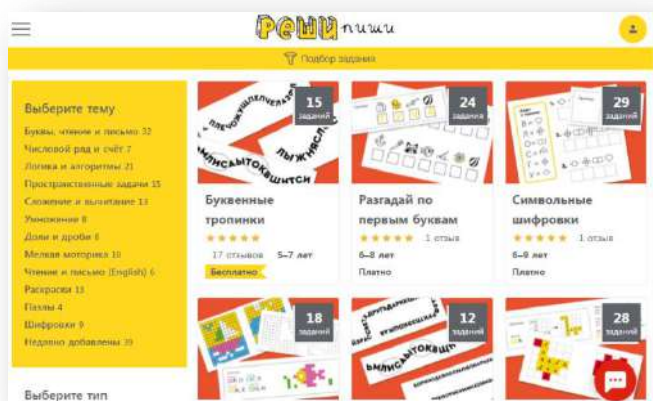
РЕШИ пиши

Подбор задания

Выберите тему
Буквы, чтение и письмо 32
Числовой ряд и счёт 7
Логика и алгоритмы 21
Пространственные задачи 15
Сложение и вычитание 13
Умножение 8
Доли и дроби 6
Мелкая моторика 10
Чтение и письмо (English) 6
Раскраски 13
Пазлы 4
Шифровки 9
Недавно добавлены 39

Выберите тип

15 заданий
Буквенные тропинки
17 отзывов 5–7 лет
Бесплатно

24 задания
Разгадай по первым буквам
1 отзыв
6–8 лет
Платно

29 заданий
Символьные шифровки
1 отзыв
6–9 лет
Платно

18 заданий

12 заданий

28 заданий